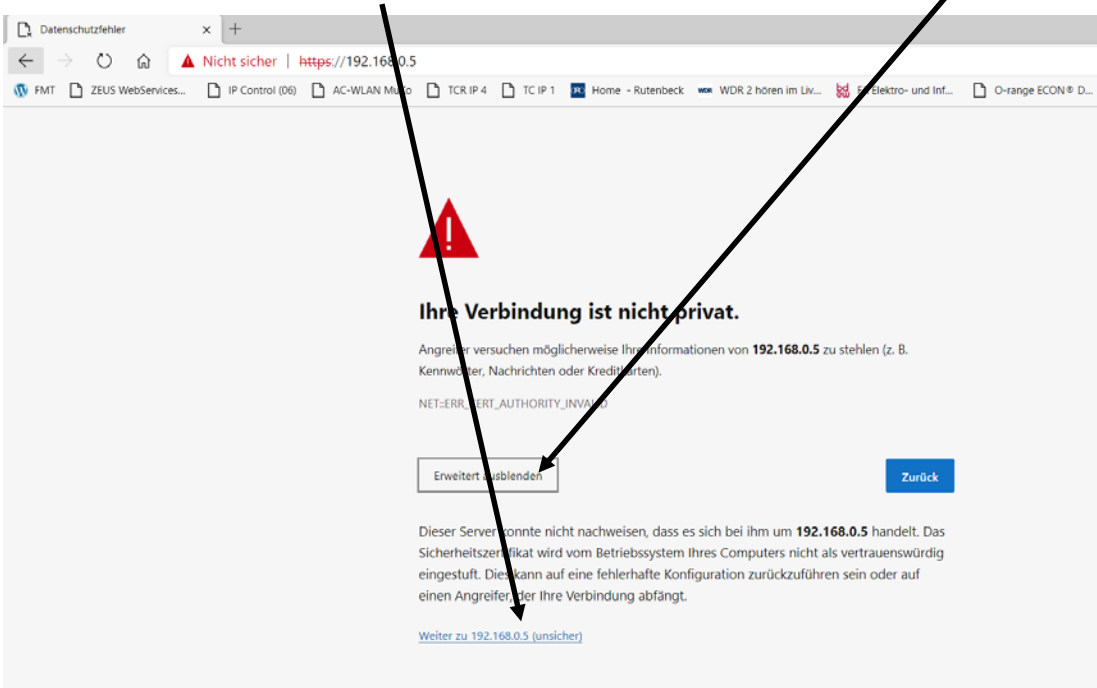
Datenschutzfehler × +

← → ↻ ⌂ ▲ Nicht sicher | https://192.168.0.5

FMT ZEUS WebServices... IP Control (06) AC-WLAN Mu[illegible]o TCR IP 4 TC IP 1 Home - Rutenbeck WDR 2 hören im Liv... F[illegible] Elektro- und Inf... O-range ECON® D...

Ihre Verbindung ist nicht privat.

Angreifer versuchen möglicherweise Ihre Informationen von **192.168.0.5** zu stehlen (z. B. Kennwörter, Nachrichten oder Kreditkarten).

NET::ERR_CERT_AUTHORITY_INVALID

Erweitert ausblenden

Zurück

Dieser Server konnte nicht nachweisen, dass es sich bei ihm um **192.168.0.5** handelt. Das Sicherheitszertifikat wird vom Betriebssystem Ihres Computers nicht als vertrauenswürdig eingestuft. Dies kann auf eine fehlerhafte Konfiguration zurückzuführen sein oder auf einen Angreifer, der Ihre Verbindung abfängt.

Weiter zu 192.168.0.5 (unsicher)